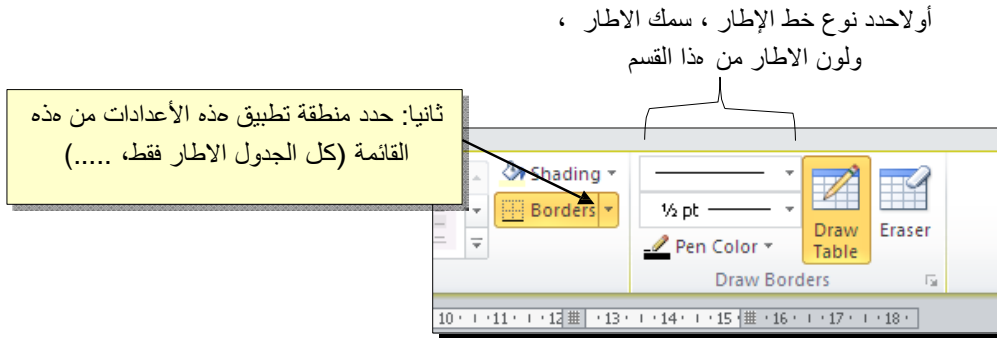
أولاحدد نوع خط الإطار ، سمك الاطار ، ولون الاطار من هذا القسم

ثانيا: حدد منطقة تطبيق هذه الأعدادات من هذه القائمة (كل الجدول الاطار فقط، .....)

Shading
Borders
½ pt
Pen Color
Draw Table
Eraser
Draw Borders

10 · · 11 · · 12 · 13 · · 14 · · 15 · 16 · · 17 · · 18 ·